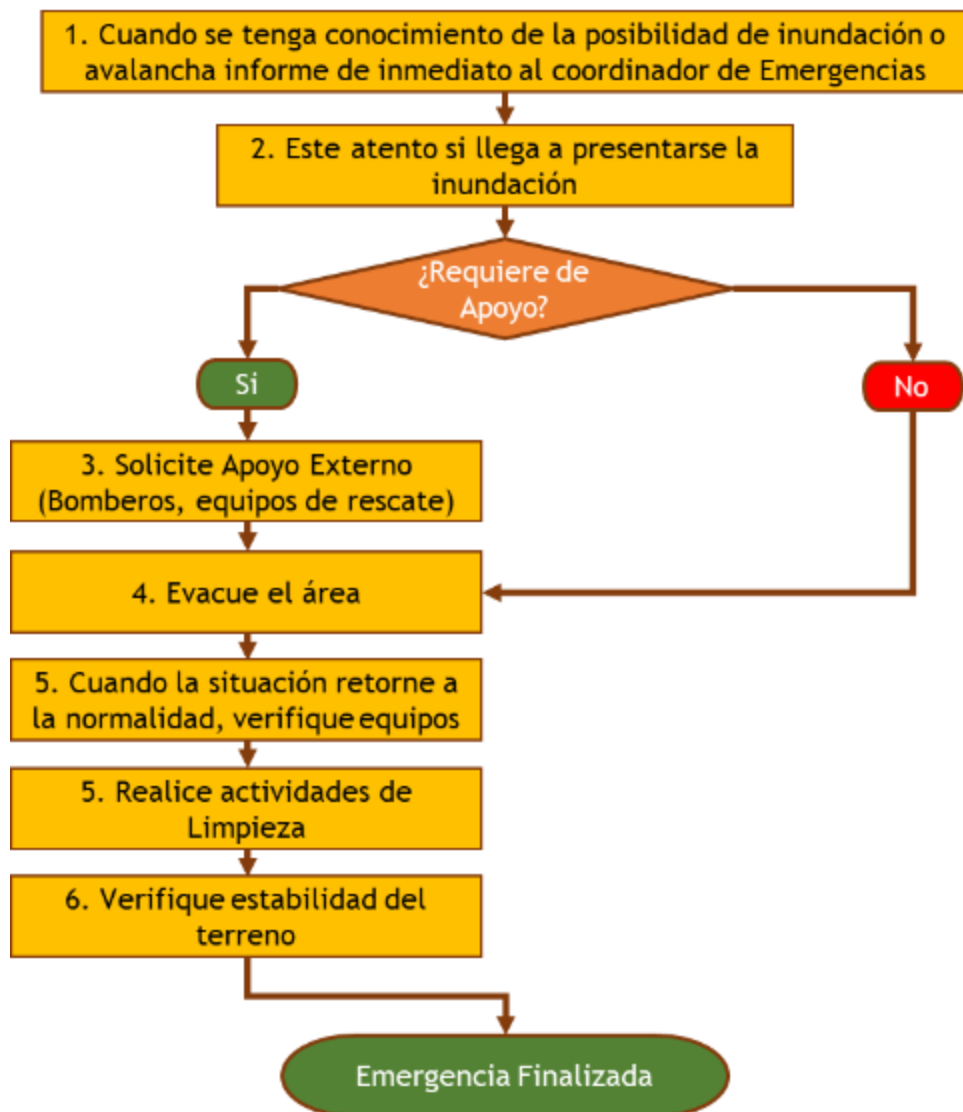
1. Cuando se tenga conocimiento de la posibilidad de inundación o avalancha informe de inmediato al coordinador de Emergencias

2. Este atento si llega a presentarse la inundación

¿Requiere de Apoyo?

Si

No

3. Solicite Apoyo Externo (Bomberos, equipos de rescate)

4. Evacue el área

5. Cuando la situación retorne a la normalidad, verifique equipos

5. Realice actividades de Limpieza

6. Verifique estabilidad del terreno

Emergencia Finalizada